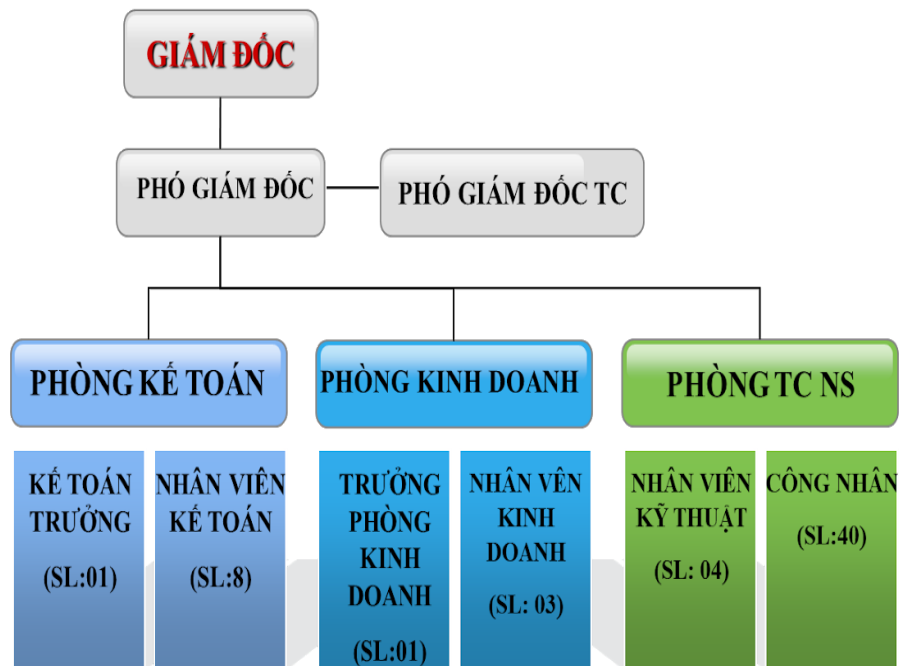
GIÁM ĐỐC

PHÓ GIÁM ĐỐC

PHÓ GIÁM ĐỐC TC

PHÒNG KẾ TOÁN

PHÒNG KINH DOANH

PHÒNG TC NS

KẾ TOÁN TRƯỞNG (SL:01)

NHÂN VIÊN KẾ TOÁN (SL:8)

TRƯỞNG PHÒNG KINH DOANH (SL:01)

NHÂN VÊN KINH DOANH (SL: 03)

NHÂN VIÊN KỸ THUẬT (SL: 04)

CÔNG NHÂN (SL:40)